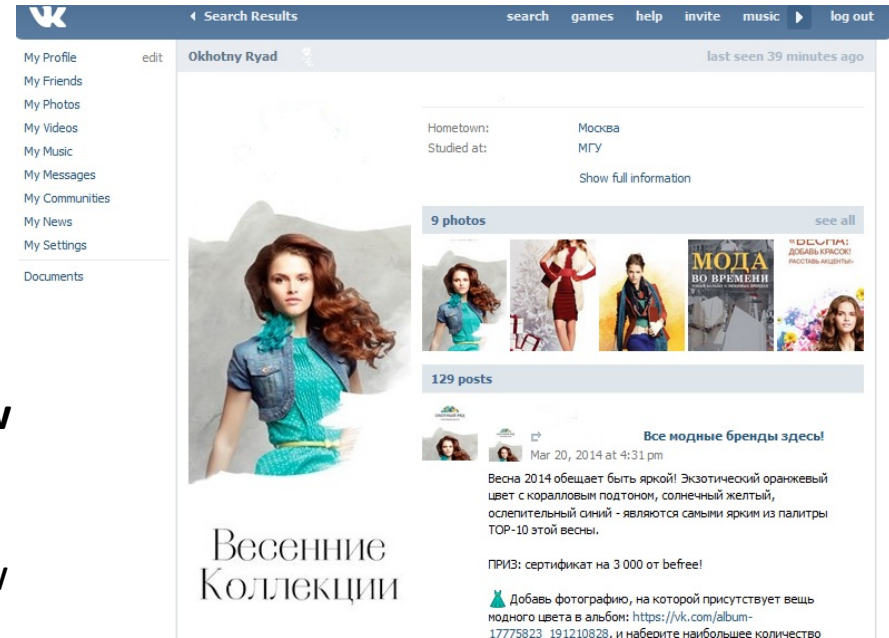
VK
◂ Search Results
search games help invite music ▸ log out

My Profile edit
My Friends
My Photos
My Videos
My Music
My Messages
My Communities
My News
My Settings
Documents

Okhotny Ryad
last seen 39 minutes ago

Hometown: Москва
Studied at: МГУ
Show full information

9 photos see all

МОДА ВО ВРЕМЕНИ

«ВЕСНА! ДОБАВЬ КРАСОК! РАССТАВЬ АКЦЕНТЫ»

129 posts

Все модные бренды здесь!
Mar 20, 2014 at 4:31 pm

Весна 2014 обещает быть яркой! Экзотический оранжевый цвет с коралловым подтоном, солнечный желтый, ослепительный синий - являются самыми ярким из палитры TOP-10 этой весны.

ПРИЗ: сертификат на 3 000 от befree!

Добавь фотографию, на которой присутствует вещь модного цвета в альбом: https://vk.com/album-17775823_191210828, и наберите наибольшее количество

Весенние Коллекции